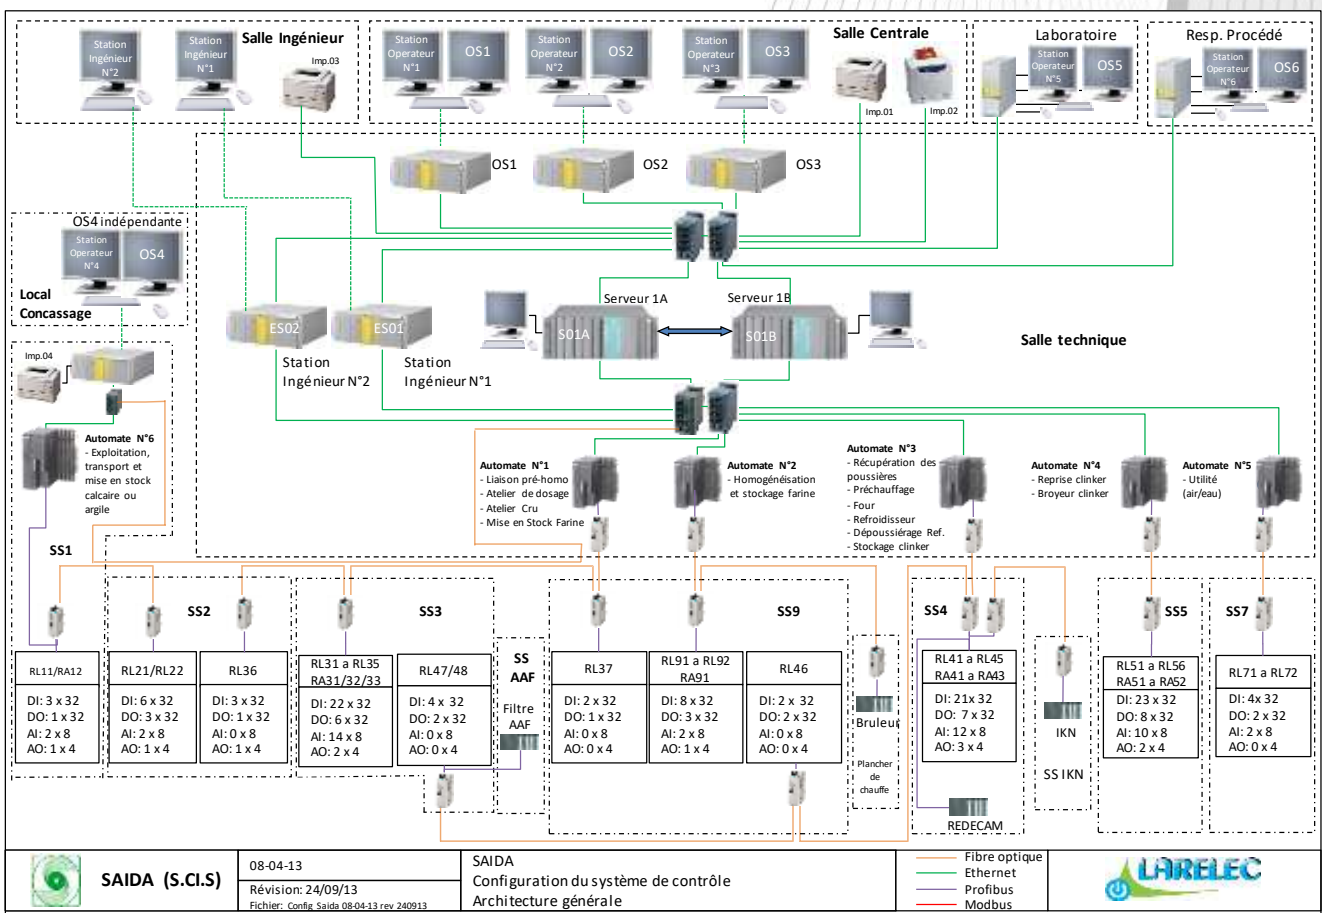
Station Ingénieur N°2

Station Ingénieur N°1

Salle Ingénieur

Imp.03

Station Operateur N°1

OS1

Station Operateur N°2

OS2

Station Operateur N°3

OS3

Salle Centrale

Imp.01

Imp.02

Laboratoire

Station Operateur N°5

OS5

Resp. Procédé

Station Operateur N°6

OS6

OS1

OS2

OS3

OS4 indépendante

Station Operateur N°4

OS4

Local Concassage

Serveur 1A

Serveur 1B

S01A

S01B

ES02

ES01

Station Ingénieur N°2

Station Ingénieur N°1

Salle technique

Imp.04

Automate N°6
- Exploitation, transport et mise en stock calcaire ou argile

SS1

Automate N°1
- Liaison pré-homo
- Atelier de dosage
- Atelier Cru
- Mise en Stock Farine

Automate N°2
- Homogénéisation et stockage farine

Automate N°3
- Récupération des poussières
- Préchauffage
- Four
- Refroidisseur
- Dépoussiérage Ref.
- Stockage clinker

Automate N°4
- Reprise clinker
- Broyeur clinker

Automate N°5
- Utilité (air/eau)

SS2

SS3

SS AAF

SS9

SS4

SS5

SS7

| RL11/RA12 |
|---|
| DI: 3 x 32 DO: 1 x 32 AI: 2 x 8 AO: 1 x 4 |

| RL21/RL22 | RL36 |
|---|---|
| DI: 6 x 32 DO: 3 x 32 AI: 2 x 8 AO: 1 x 4 | DI: 3 x 32 DO: 1 x 32 AI: 0 x 8 AO: 1 x 4 |

| RL31 a RL35 RA31/32/33 | RL47/48 |
|---|---|
| DI: 22 x 32 DO: 6 x 32 AI: 14 x 8 AO: 2 x 4 | DI: 4 x 32 DO: 2 x 32 AI: 0 x 8 AO: 0 x 4 |

Filtre AAF

| RL37 | RL91 a RL92 RA91 | RL46 |
|---|---|---|
| DI: 2 x 32 DO: 1 x 32 AI: 0 x 8 AO: 0 x 4 | DI: 8 x 32 DO: 3 x 32 AI: 2 x 8 AO: 1 x 4 | DI: 2 x 32 DO: 2 x 32 AI: 0 x 8 AO: 0 x 4 |

Bruleur

Plancher de chauffe

| RL41 a RL45 RA41 a RA43 |
|---|
| DI: 21x 32 DO: 7 x 32 AI: 12 x 8 AO: 3 x 4 |

REDECAM

IKN

SS IKN

| RL51 a RL56 RA51 a RA52 |
|---|
| DI: 23 x 32 DO: 8 x 32 AI: 10 x 8 AO: 2 x 4 |

| RL71 a RL72 |
|---|
| DI: 4x 32 DO: 2 x 32 AI: 2 x 8 AO: 0 x 4 |

SAIDA (S.CI.S)

08-04-13

Révision: 24/09/13

Fichier: Config Saida 08-04-13 rev 240913

SAIDA
Configuration du système de contrôle
Architecture générale

Fibre optique
Ethernet
Profibus
Modbus

LARELEC